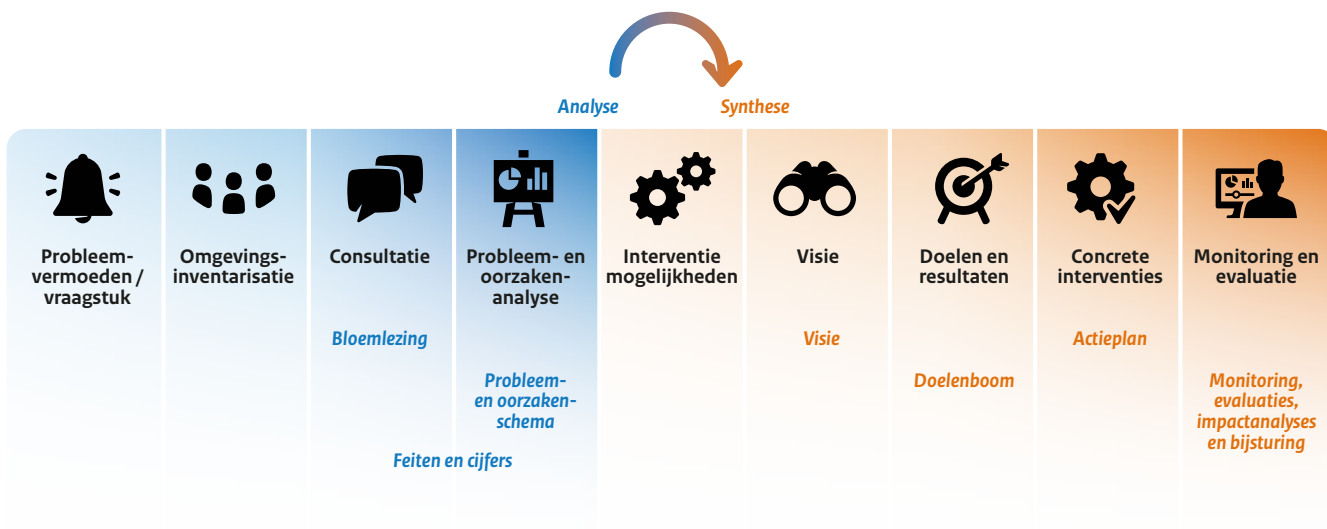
Analyse
Synthese

Probleemvermoeden / vraagstuk

Omgevingsinventarisatie

Consultatie

Probleem- en oorzakenanalyse

Interventie mogelijkheden

Visie

Doelen en resultaten

Concrete interventies

Monitoring en evaluatie

Bloemlezing

Visie

Actieplan

Probleem- en oorzakenschema

Doelenboom

Monitoring, evaluaties, impactanalyses en bijsturing

Feiten en cijfers